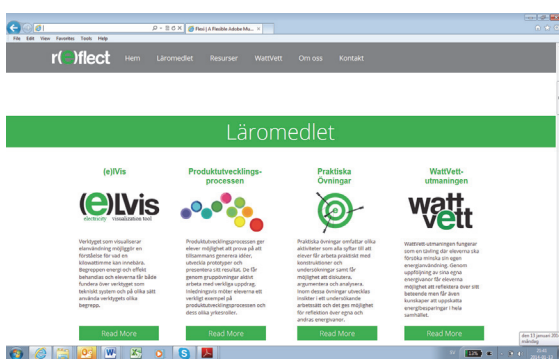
Fflect | A Flexible Adobe Mu... ×

File Edit View Favorites Tools Help

r(e)flect Hem Läromedlet Resurser WattVett Om oss Kontakt

Läromedlet

(e)lVis

(e)lvis electricity visualization tool

Verktyget som visualiserar elanvändning möjliggör en förståelse för vad en kilowattimme kan innebära. Begreppen energi och effekt behandlas och eleverna får både fundera över verktyget som tekniskt system och på olika sätt använda verktygets olika begrepp.

Read More

Produktutvecklings-processen

Produktutvecklingsprocessen ger elever möjlighet att prova på att tillsammans generera idéer, utveckla prototyper och presentera sitt resultat. De får genom gruppövningar aktivt arbeta med verkliga uppdrag. Inledningsvis möter eleverna ett verkligt exempel på produktutvecklingsprocessen och dess olika yrkesroller.

Read More

Praktiska Övningar

Praktiska övningar omfattar olika aktiviteter som alla syftar till att elever får arbeta praktiskt med konstruktioner och undersökningar samt får möjlighet att diskutera, argumentera och analysera. Inom dessa övningar utvecklas insikter i ett undersökande arbetssätt och det ges möjlighet för reflektion över egna och andras energivanor.

Read More

WattVett-utmaningen

watt vett

WattVett-utmaningen fungerar som en tävling där eleverna ska försöka minska sin egen energianvändning. Genom uppföljning av sina egna energivanor får eleverna möjlighet att reflektera över sitt beteende men får även kunskaper att uppskatta energibesparingar i hela samhället.

Read More

den 13 januari 2014 måndag